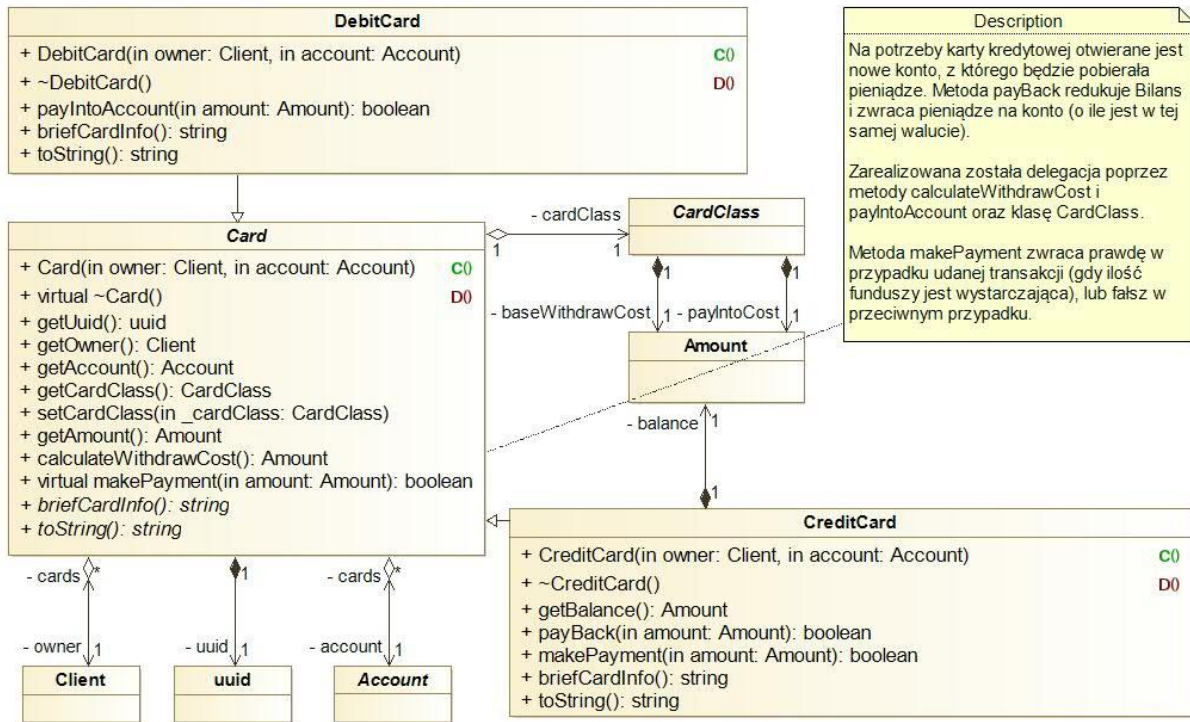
DebitCard

+ DebitCard(in owner: Client, in account: Account) C()
+ ~DebitCard() D()
+ payIntoAccount(in amount: Amount): boolean
+ briefCardInfo(): string
+ toString(): string

Description

Na potrzeby karty kredytowej otwierane jest nowe konto, z którego będzie pobierała pieniądze. Metoda payBack redukuje Bilans i zwraca pieniądze na konto (o ile jest w tej samej walucie).

Zarealizowana została delegacja poprzez metody calculateWithdrawCost i payIntoAccount oraz klasę CardClass.

Metoda makePayment zwraca prawdę w przypadku udanej transakcji (gdy ilość funduszy jest wystarczająca), lub fałsz w przeciwnym przypadku.

- cardClass 1

CardClass

1 1 1

- baseWithdrawCost 1 - payIntoCost 1

Amount

- balance 1

1

Card

+ Card(in owner: Client, in account: Account) C()
+ virtual ~Card() D()
+ getUuid(): uuid
+ getOwner(): Client
+ getAccount(): Account
+ getCardClass(): CardClass
+ setCardClass(in _cardClass: CardClass)
+ getAmount(): Amount
+ calculateWithdrawCost(): Amount
+ virtual makePayment(in amount: Amount): boolean
+ briefCardInfo(): string
+ toString(): string

CreditCard

+ CreditCard(in owner: Client, in account: Account) C()
+ ~CreditCard() D()
+ getBalance(): Amount
+ payBack(in amount: Amount): boolean
+ makePayment(in amount: Amount): boolean
+ briefCardInfo(): string
+ toString(): string

- cards * 1 - cards *

- owner 1 - uuid 1 - account 1

Client

uuid

Account